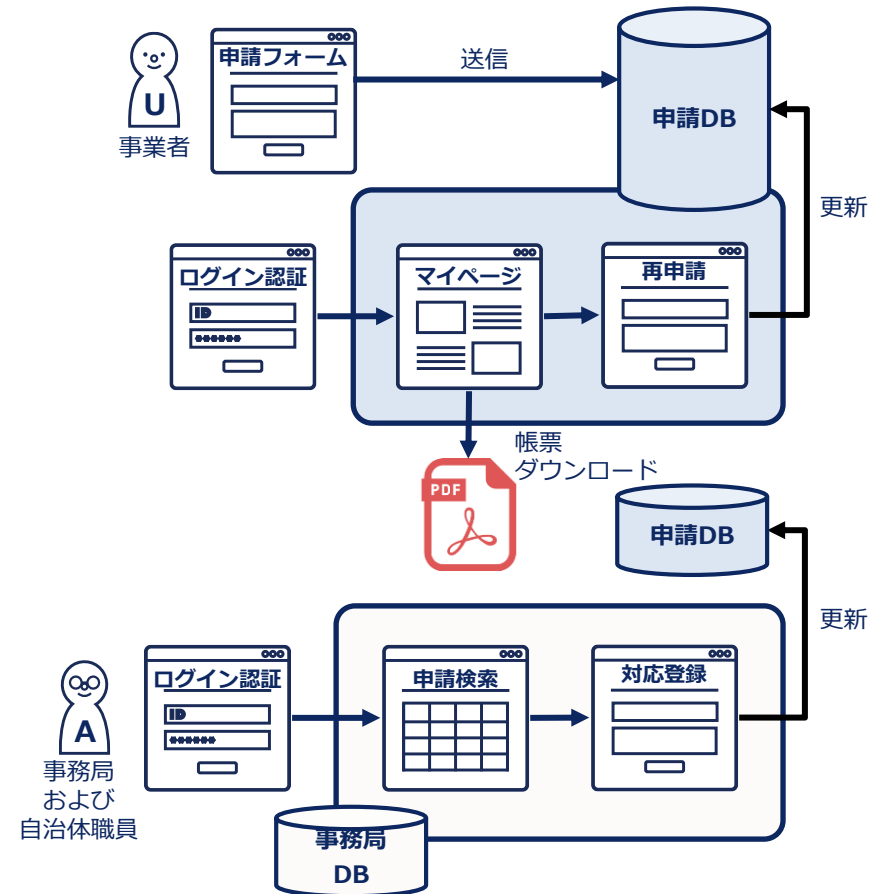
U
事業者

申請フォーム

送信

申請DB

更新

ログイン認証
ID
******

マイページ

再申請

帳票
ダウンロード

PDF

申請DB

更新

A
事務局
および
自治体職員

ログイン認証
ID
******

申請検索

対応登録

事務局
DB